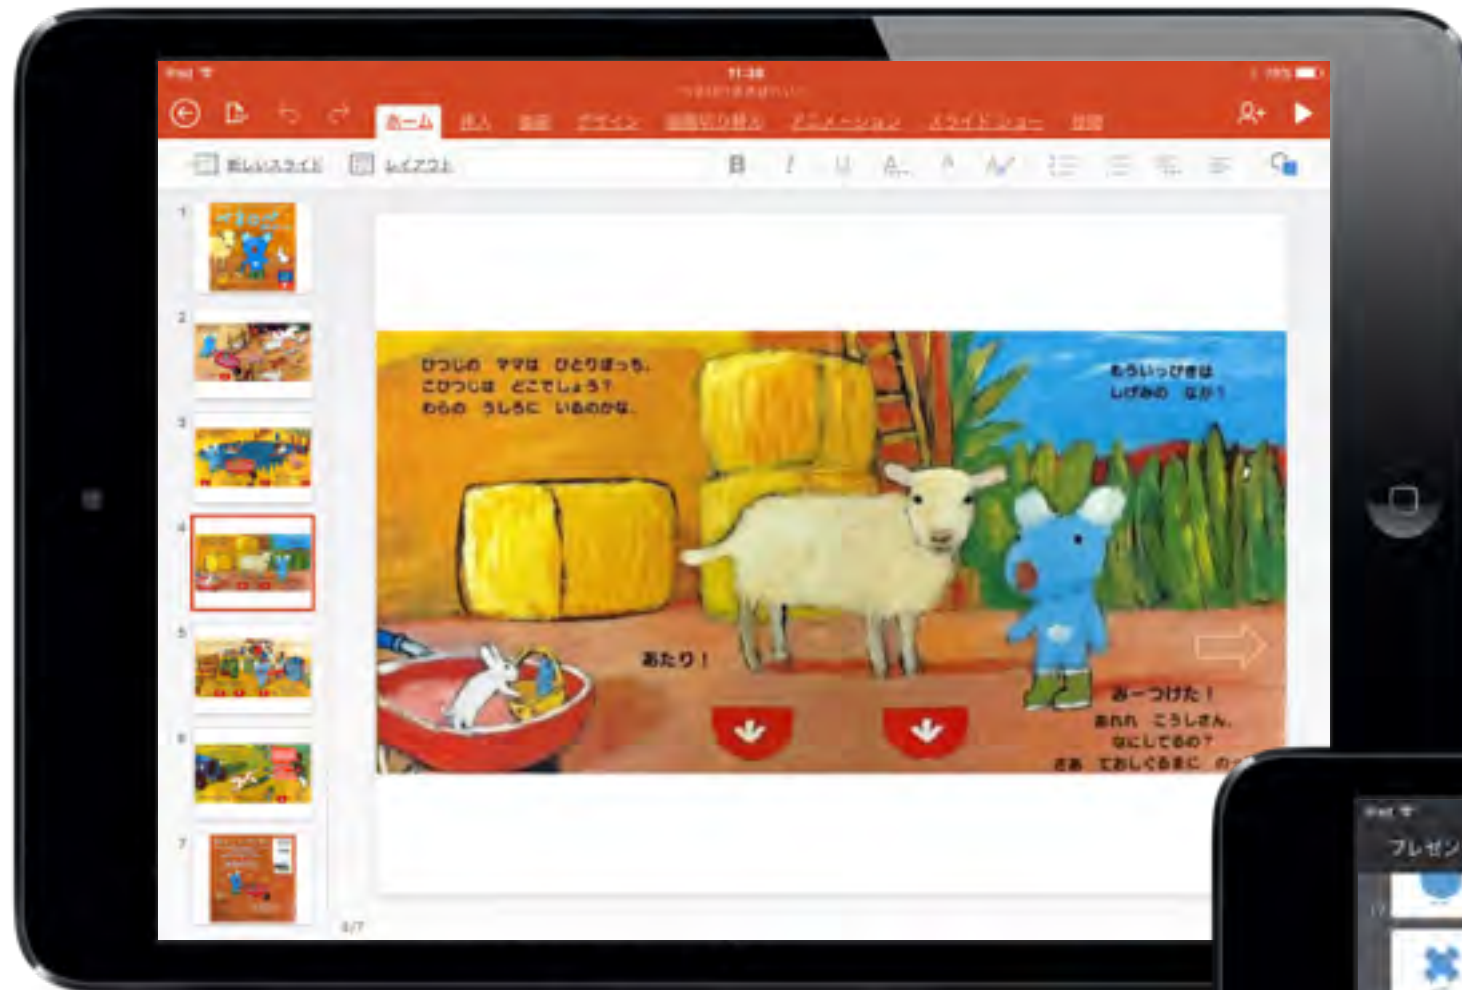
iPad
11:38
ホーム 挿入 描画 デザイン 画面切り替え アニメーション スライドショー 校閲
新しいスライド レイアウト
B I U
1
2
3
4
5
6
7
ひつじの ママは ひとりぼっち。
こひつじは どこでしょう？
わらの うしろに いるのかな。
もういっぴきは
しげみの なか？
あたり！
み一つけた！
あれれ こうしさん、
なにしてるの？
さあ てあしぐるまに の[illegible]
4/7
iPad
プレゼン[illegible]